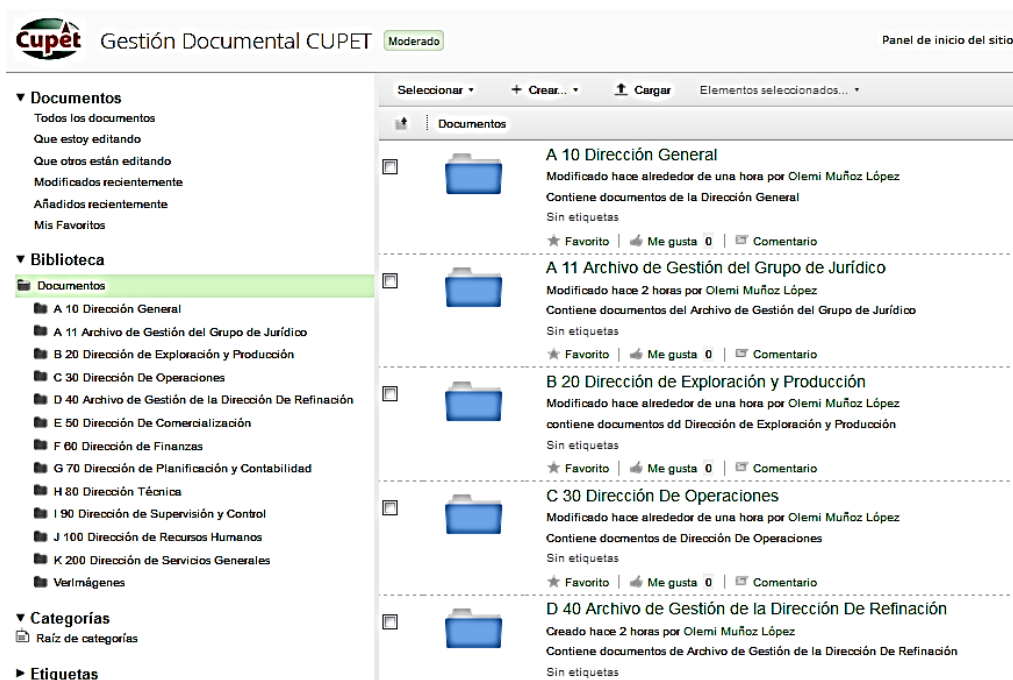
Cupet Gestión Documental CUPET Moderado

Panel de inicio del sitio

▼ Documentos
Todos los documentos
Que estoy editando
Que otros están editando
Modificados recientemente
Añadidos recientemente
Mis Favoritos

▼ Biblioteca
Documentos
A 10 Dirección General
A 11 Archivo de Gestión del Grupo de Jurídico
B 20 Dirección de Exploración y Producción
C 30 Dirección De Operaciones
D 40 Archivo de Gestión de la Dirección De Refinación
E 50 Dirección De Comercialización
F 60 Dirección de Finanzas
G 70 Dirección de Planificación y Contabilidad
H 80 Dirección Técnica
I 90 Dirección de Supervisión y Control
J 100 Dirección de Recursos Humanos
K 200 Dirección de Servicios Generales
VerImágenes

▼ Categorías
Raíz de categorías

► Etiquetas

Seleccionar ▾ + Crear... ▾ Cargar Elementos seleccionados... ▾

Documentos

A 10 Dirección General
Modificado hace alrededor de una hora por Olemi Muñoz López
Contiene documentos de la Dirección General
Sin etiquetas
Favorito | Me gusta 0 | Comentario

A 11 Archivo de Gestión del Grupo de Jurídico
Modificado hace 2 horas por Olemi Muñoz López
Contiene documentos del Archivo de Gestión del Grupo de Jurídico
Sin etiquetas
Favorito | Me gusta 0 | Comentario

B 20 Dirección de Exploración y Producción
Modificado hace alrededor de una hora por Olemi Muñoz López
contiene documentos dd Dirección de Exploración y Producción
Sin etiquetas
Favorito | Me gusta 0 | Comentario

C 30 Dirección De Operaciones
Modificado hace alrededor de una hora por Olemi Muñoz López
Contiene docmentos de Dirección De Operaciones
Sin etiquetas
Favorito | Me gusta 0 | Comentario

D 40 Archivo de Gestión de la Dirección De Refinación
Creado hace 2 horas por Olemi Muñoz López
Contiene documentos de Archivo de Gestión de la Dirección De Refinación
Sin etiquetas